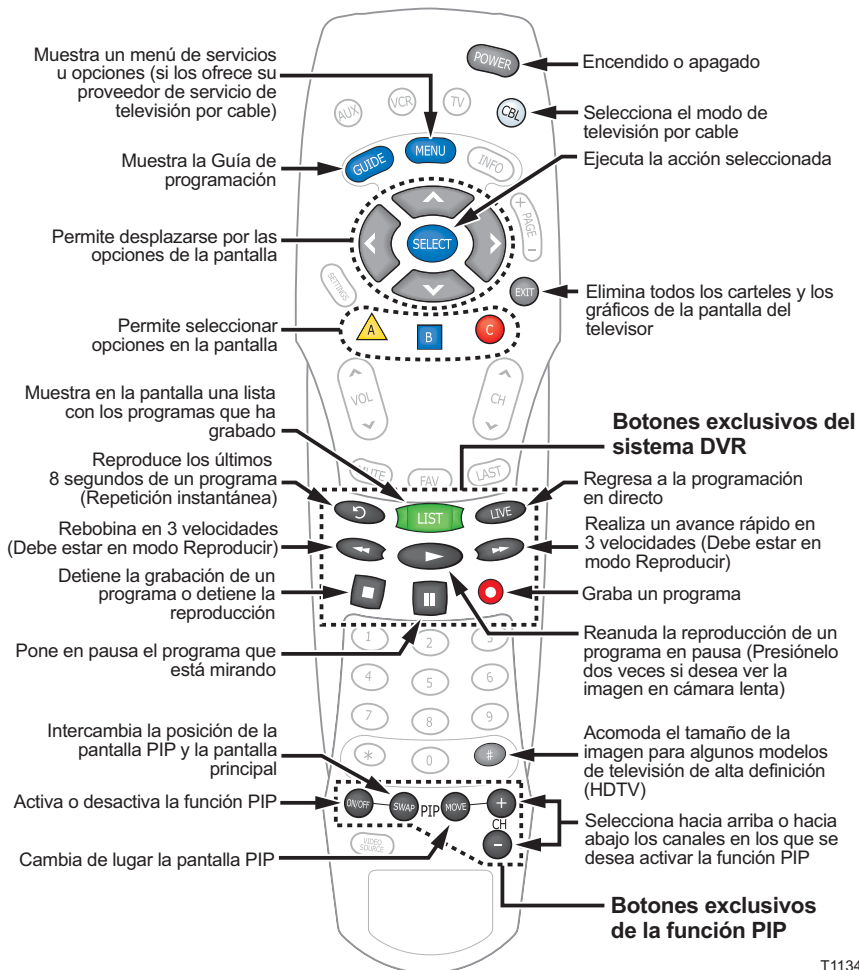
Muestra un menú de servicios u opciones (si los ofrece su proveedor de servicio de televisión por cable)

Muestra la Guía de programación

Permite desplazarse por las opciones de la pantalla

Permite seleccionar opciones en la pantalla

Muestra en la pantalla una lista con los programas que ha grabado

Reproduce los últimos 8 segundos de un programa (Repetición instantánea)

Rebobina en 3 velocidades (Debe estar en modo Reproducir)

Detiene la grabación de un programa o detiene la reproducción

Pone en pausa el programa que está mirando

Intercambia la posición de la pantalla PIP y la pantalla principal

Activa o desactiva la función PIP

Cambia de lugar la pantalla PIP

Encendido o apagado

Selecciona el modo de televisión por cable

Ejecuta la acción seleccionada

Elimina todos los carteles y los gráficos de la pantalla del televisor

**Botones exclusivos del sistema DVR**

Regresa a la programación en directo

Realiza un avance rápido en 3 velocidades (Debe estar en modo Reproducir)

Graba un programa

Reanuda la reproducción de un programa en pausa (Presiónelo dos veces si desea ver la imagen en cámara lenta)

Acomoda el tamaño de la imagen para algunos modelos de televisión de alta definición (HDTV)

Selecciona hacia arriba o hacia abajo los canales en los que se desea activar la función PIP

**Botones exclusivos de la función PIP**

POWER AUX VCR TV CBL MENU GUIDE INFO + PAGE − SELECT SETTINGS EXIT A B C VOL CH MUTE FAV LAST LIST LIVE 1 2 3 4 5 6 7 8 9 * 0 # ON/OFF SWAP PIP MOVE + CH − VIDEO SOURCE

T1134